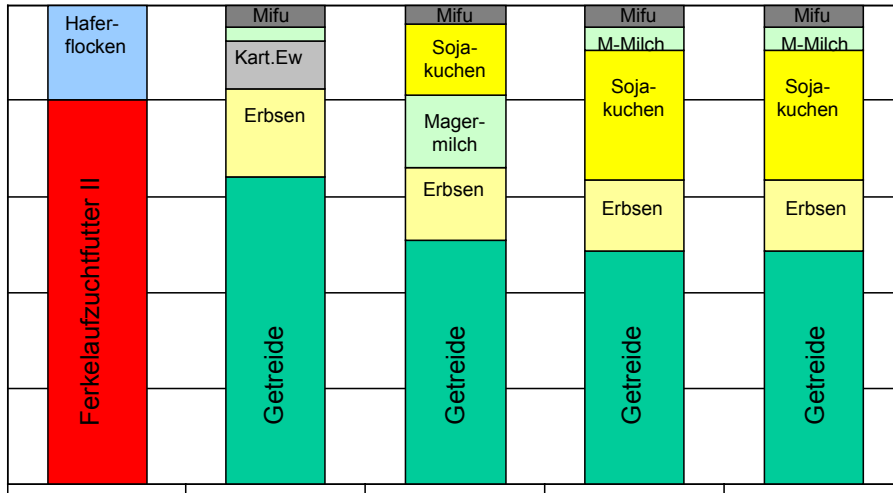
Haferflocken

Ferkelaufzuchtfutter II

Mifu

Kart.Ew

Erbsen

Getreide

Mifu

Sojakuchen

Magermilch

Erbsen

Getreide

Mifu

M-Milch

Sojakuchen

Erbsen

Getreide

Mifu

M-Milch

Sojakuchen

Erbsen

Getreide